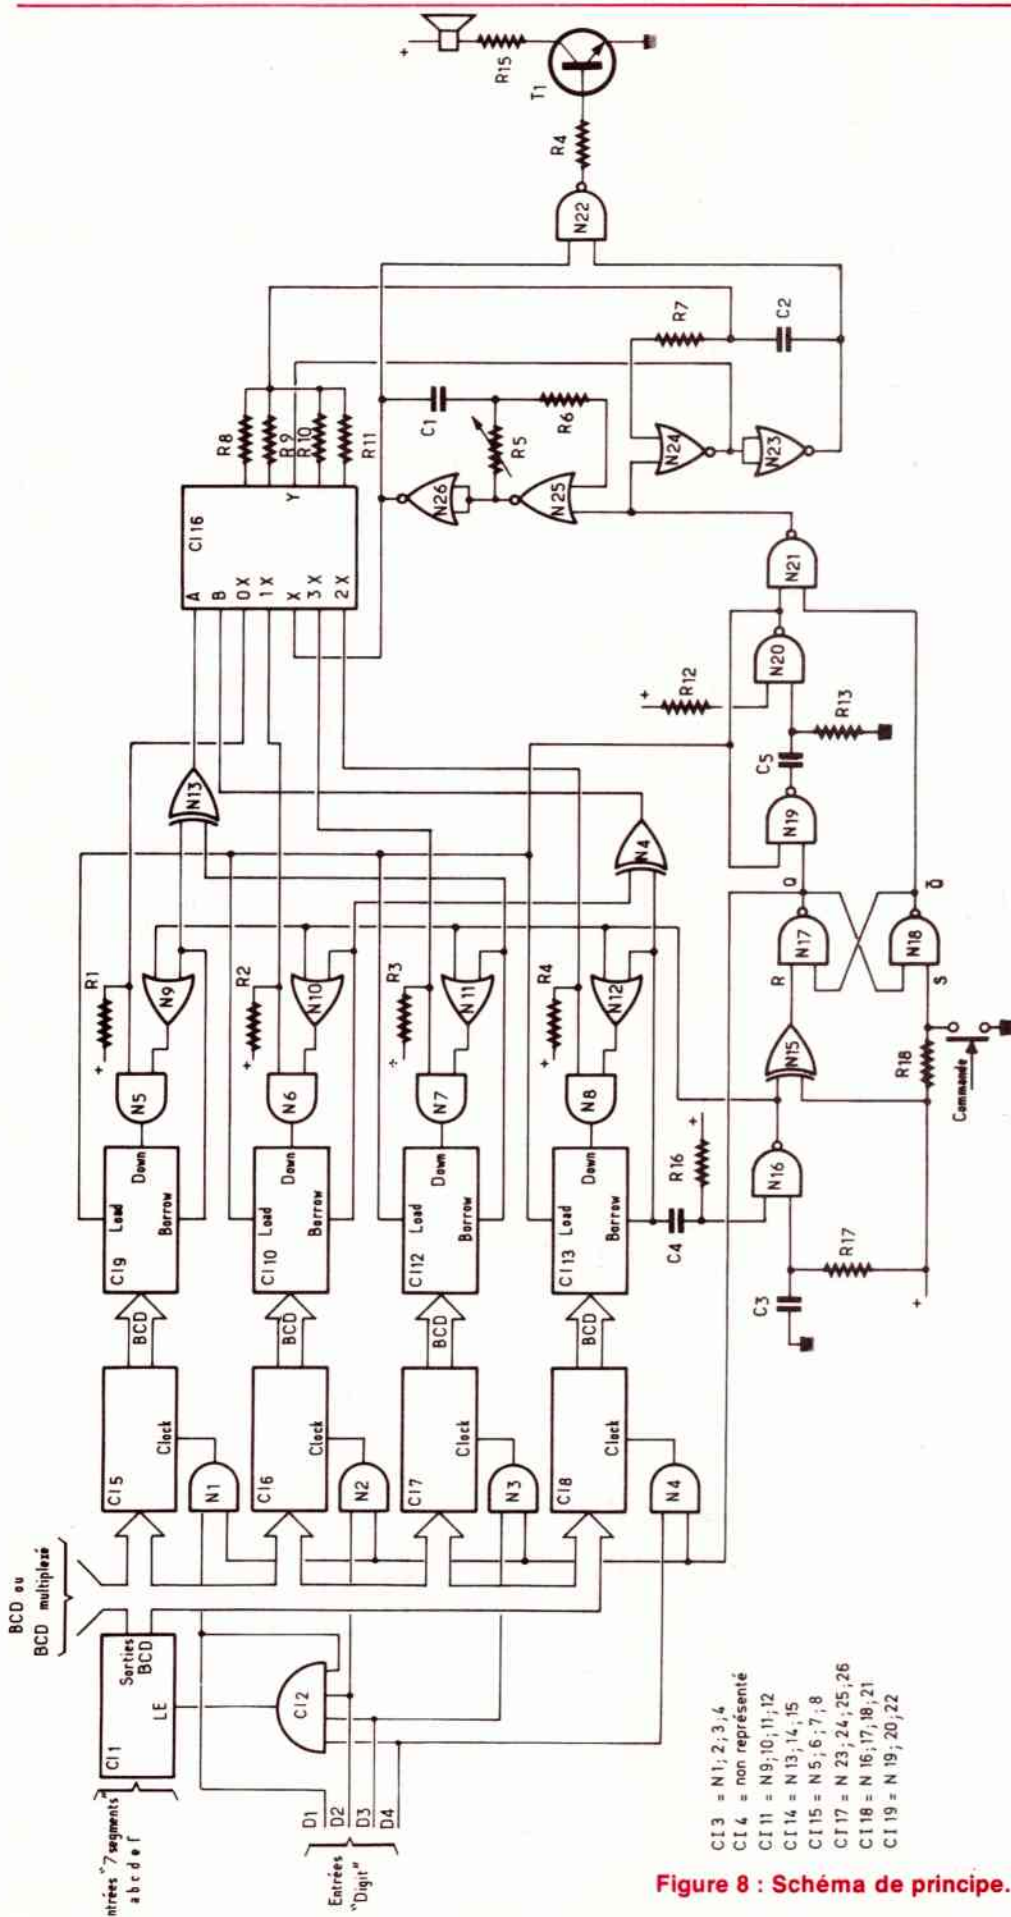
R15
T1
R4
N22
R7
C2
R8
R9
R10
R11
C1
R5
R6
N24
N23
CI16
A
B
0X
1X
X
3X
2X
Y
N26
N25
N21
R12
N20
R13
C5
N13
N4
N19
Q
$\bar{Q}$
R1
N9
R2
N10
R3
N11
R4
N12
N17
N18
R
S
N15
R18
Commande
N5
N6
N7
N8
R16
N16
CI9 Load Down Borrow
CI10 Load Down Borrow
CI12 Load Down Borrow
CI13 Load Down Borrow
C4
R17
C3
BCD
BCD
BCD
BCD
CI5 Clock
CI6 Clock
CI7 Clock
CI8 Clock
N1
N2
N3
N4
BCD ou BCD multiplexé
CI1
Sorties BCD
LE
CI2
Entrées "7 segments" a b c d e f
D1
D2
D3
D4
Entrées "Digit"
CI 3 = N1; 2; 3; 4
CI 4 = non représenté
CI 11 = N9; 10; 11; 12
CI 14 = N 13; 14; 15
CI 15 = N 5; 6; 7; 8
CI 17 = N 23; 24; 25; 26
CI 18 = N 16; 17; 18; 21
CI 19 = N 19; 20; 22
Figure 8 : Schéma de principe.